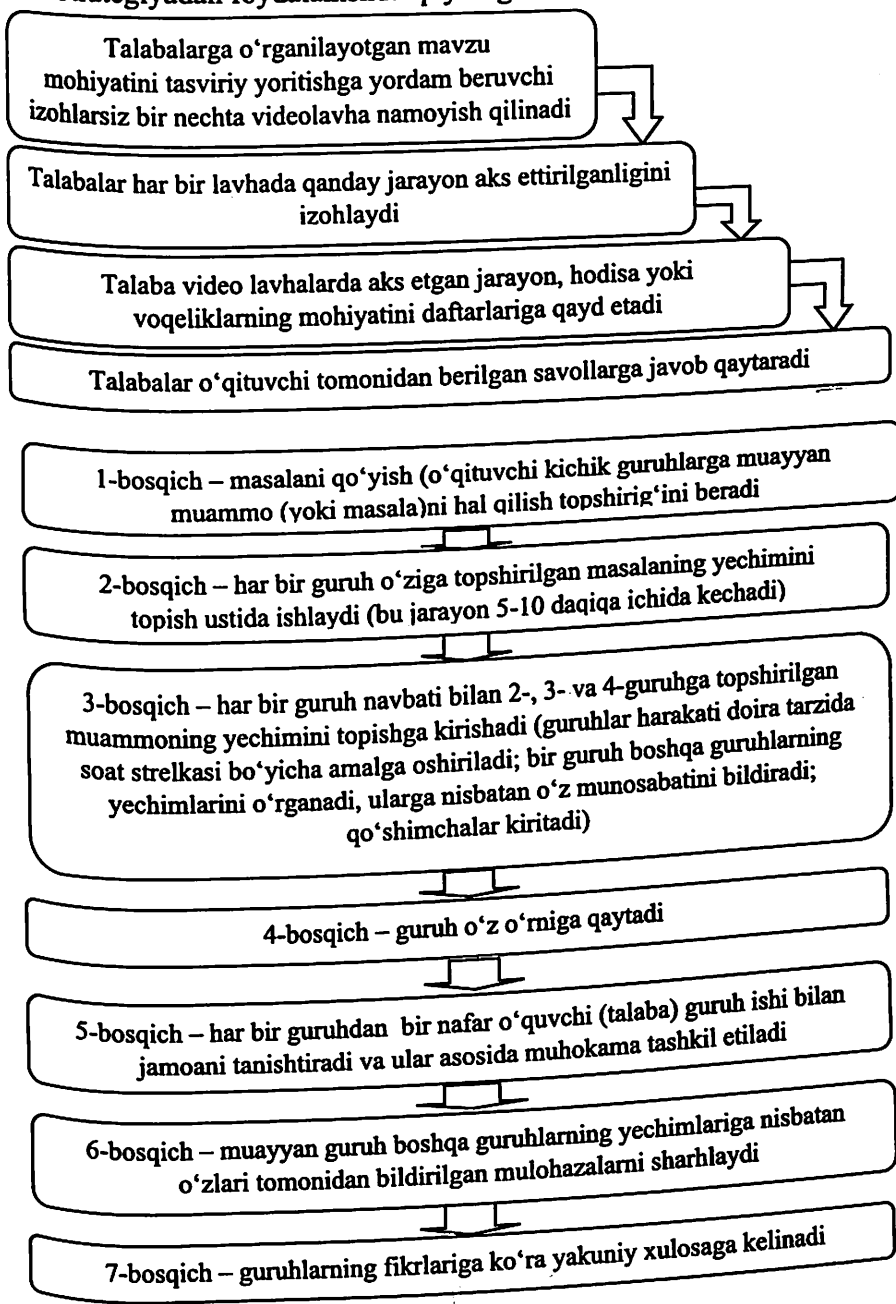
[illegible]

Talabalarga o‘rganilayotgan mavzu mohiyatini tasviriy yoritishga yordam beruvchi izohlarsiz bir nechta videolavha namoyish qilinadi

Talabalar har bir lavhada qanday jarayon aks ettirilganligini izohlaydi

Talaba video lavhalarda aks etgan jarayon, hodisa yoki voqeliklarning mohiyatini daftarlariga qayd etadi

Talabalar o‘qituvchi tomonidan berilgan savollarga javob qaytaradi

1-bosqich – masalani qo‘yish (o‘qituvchi kichik guruhlarga muayyan muammo (yoki masala)ni hal qilish topshirig‘ini beradi

2-bosqich – har bir guruh o‘ziga topshirilgan masalaning yechimini topish ustida ishlaydi (bu jarayon 5-10 daqiqa ichida kechadi)

3-bosqich – har bir guruh navbati bilan 2-, 3- va 4-guruhga topshirilgan muammoning yechimini topishga kirishadi (guruhlar harakati doira tarzida soat strelkasi bo‘yicha amalga oshiriladi; bir guruh boshqa guruhlarning yechimlarini o‘rganadi, ularga nisbatan o‘z munosabatini bildiradi; qo‘shimchalar kiritadi)

4-bosqich – guruh o‘z o‘rniga qaytadi

5-bosqich – har bir guruhdan bir nafar o‘quvchi (talaba) guruh ishi bilan jamoani tanishtiradi va ular asosida muhokama tashkil etiladi

6-bosqich – muayyan guruh boshqa guruhlarning yechimlariga nisbatan o‘zlari tomonidan bildirilgan mulohazalarni sharhlaydi

7-bosqich – guruhlarning fikrlariga ko‘ra yakuniy xulosaga kelinadi